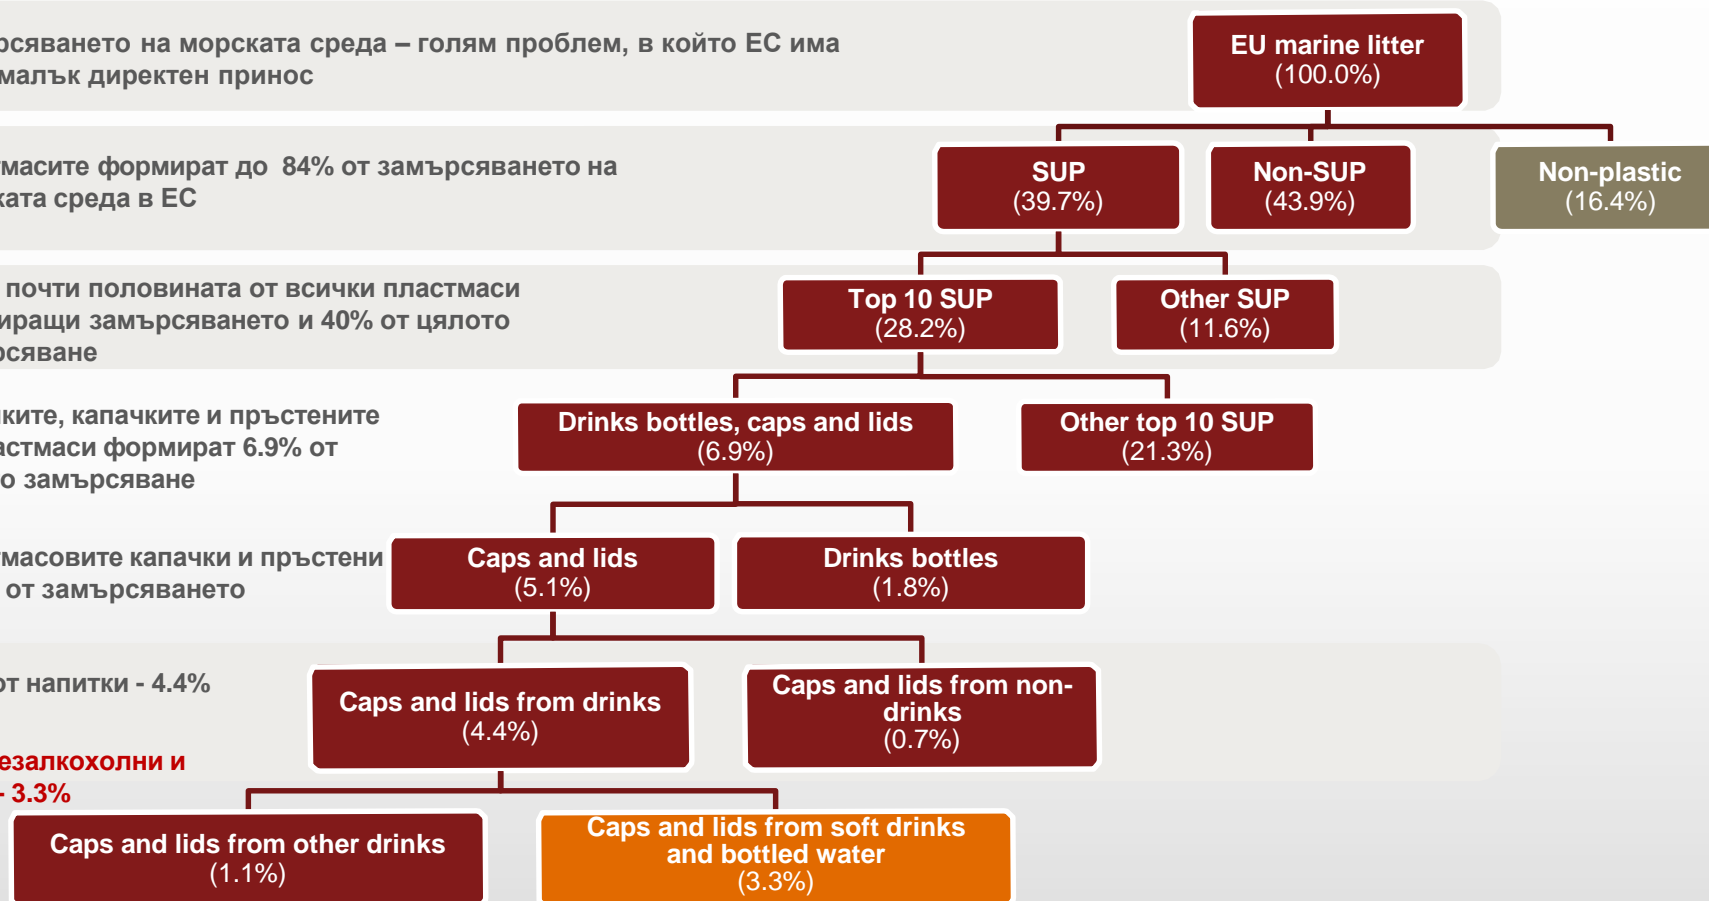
рсяването на морската среда – голям проблем, в който ЕС има малък директен принос

EU marine litter
(100.0%)

масите формират до 84% от замърсяването на ката среда в ЕС

SUP
(39.7%)

Non-SUP
(43.9%)

Non-plastic
(16.4%)

почти половината от всички пластмаси иращи замърсяването и 40% от цялото рсяване

Top 10 SUP
(28.2%)

Other SUP
(11.6%)

ките, капачките и пръстените астмаси формират 6.9% от о замърсяване

Drinks bottles, caps and lids
(6.9%)

Other top 10 SUP
(21.3%)

масовите капачки и пръстени от замърсяването

Caps and lids
(5.1%)

Drinks bottles
(1.8%)

от напитки - 4.4%

Caps and lids from drinks
(4.4%)

Caps and lids from non-drinks
(0.7%)

езалкохолни и - 3.3%

Caps and lids from other drinks
(1.1%)

Caps and lids from soft drinks and bottled water
(3.3%)